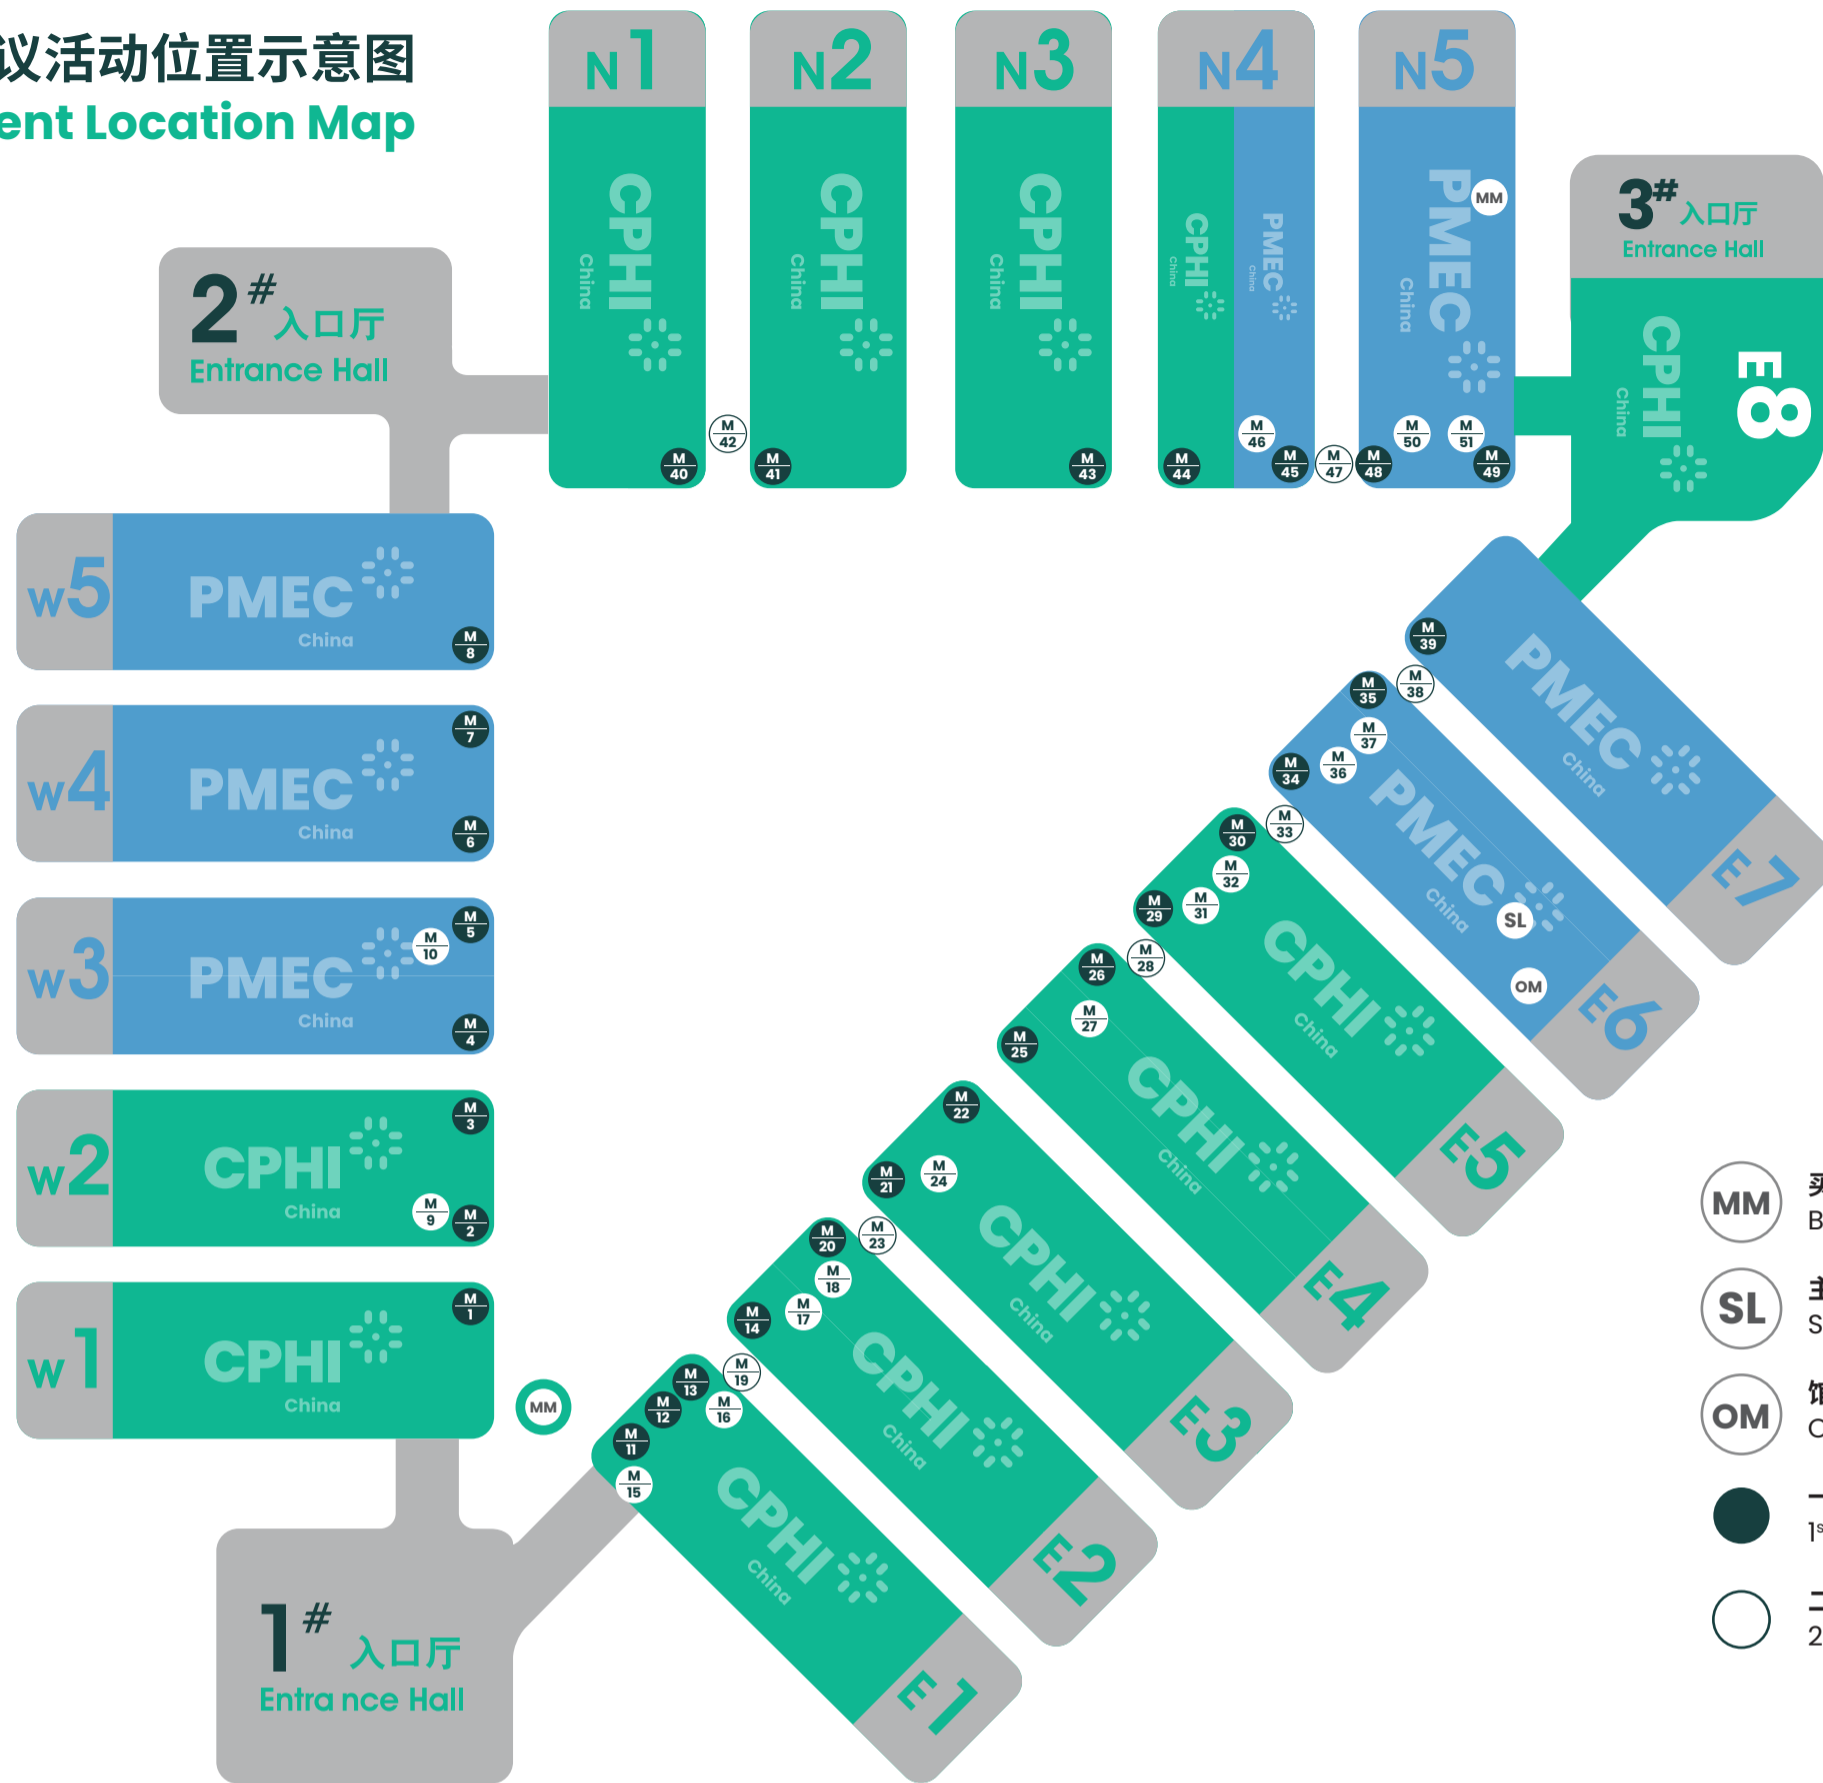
议活动位置示意图
ent Location Map

N1
CPHI China
M 40
M 42
N2
CPHI China
M 41
N3
CPHI China
M 43
N4
CPHI China
PMEC China
M 44
M 46
M 45
M 47
N5
PMEC China
MM
M 48
M 50
M 51
M 49

2# 入口厅
Entrance Hall

3# 入口厅
Entrance Hall
CPHI China
E8

w5 PMEC China M 8
w4 PMEC China M 7 M 6
w3 PMEC China M 5 M 10 M 4
w2 CPHI China M 3 M 9 M 2
w1 CPHI China M 1

MM

1# 入口厅
Entra nce Hall

M 39
PMEC China
E7
M 35 M 38 M 37 M 34 M 36
PMEC China
SL
OM
E6
M 30 M 33 M 32 M 29 M 31
CPHI China
E5
M 26 M 28 M 27 M 25
CPHI China
E4
M 22 M 21 M 24
CPHI China
E3
M 20 M 23 M 18 M 14 M 17
CPHI China
E2
M 13 M 19 M 12 M 16 M 11 M 15
CPHI China
E1

MM 买
B
SL 主
S
OM 饭
C
一
1s
二
2